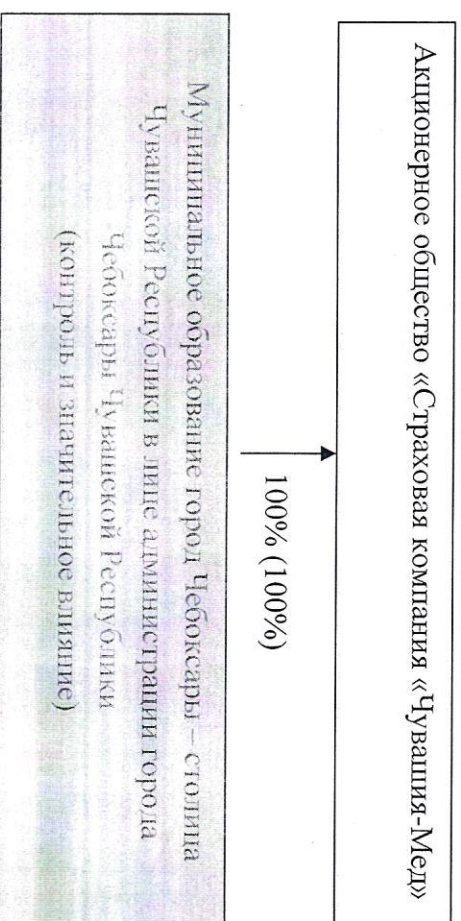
Акционерное общество «Страховая компания «Чувашия-Мед»

100% (100%)

Муниципальное образование город Чебоксары – столица Чувашской Республики в лице администрации города Чебоксары Чувашской Республики (контроль и значительное влияние)